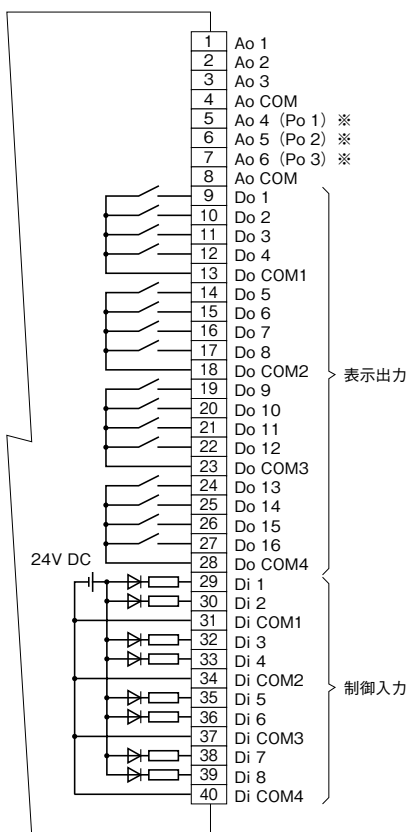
1 Ao 1
2 Ao 2
3 Ao 3
4 Ao COM
5 Ao 4（Po 1）※
6 Ao 5（Po 2）※
7 Ao 6（Po 3）※
8 Ao COM
9 Do 1
10 Do 2
11 Do 3
12 Do 4
13 Do COM1
14 Do 5
15 Do 6
16 Do 7
17 Do 8
18 Do COM2
19 Do 9
20 Do 10
21 Do 11
22 Do 12
23 Do COM3
24 Do 13
25 Do 14
26 Do 15
27 Do 16
28 Do COM4
表示出力

24V DC
29 Di 1
30 Di 2
31 Di COM1
32 Di 3
33 Di 4
34 Di COM2
35 Di 5
36 Di 6
37 Di COM3
38 Di 7
39 Di 8
40 Di COM4
制御入力